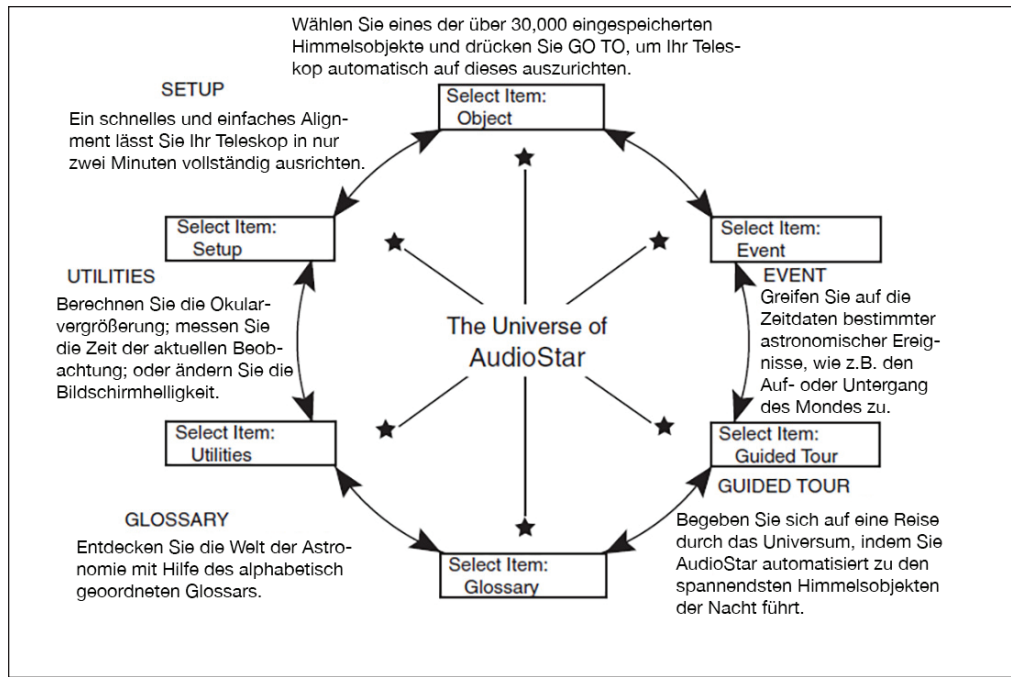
Wählen Sie eines der über 30,000 eingespeicherten Himmelsobjekte und drücken Sie GO TO, um Ihr Teleskop automatisch auf dieses auszurichten.

Select Item:
Object

SETUP
Ein schnelles und einfaches Alignment lässt Sie Ihr Teleskop in nur zwei Minuten vollständig ausrichten.

Select Item:
Setup

Select Item:
Event

EVENT
Greifen Sie auf die Zeitdaten bestimmter astronomischer Ereignisse, wie z.B. den Auf- oder Untergang des Mondes zu.

UTILITIES
Berechnen Sie die Okularvergrößerung; messen Sie die Zeit der aktuellen Beobachtung; oder ändern Sie die Bildschirmhelligkeit.

The Universe of AudioStar

Select Item:
Utilities

Select Item:
Guided Tour

GUIDED TOUR
Begeben Sie sich auf eine Reise durch das Universum, indem Sie AudioStar automatisiert zu den spannendsten Himmelsobjekten der Nacht führt.

GLOSSARY
Entdecken Sie die Welt der Astronomie mit Hilfe des alphabetisch geoordneten Glossars.

Select Item:
Glossary